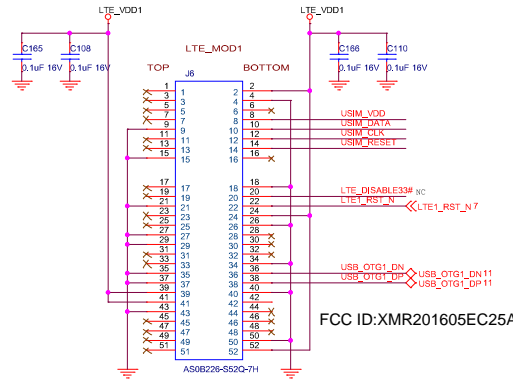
LTE_VDD1

LTE_VDD1

C165
0.1uF 16V

C108
0.1uF 16V

LTE_MOD1

C166
0.1uF 16V

C110
0.1uF 16V

TOP

J6

BOTTOM

1 1
3 3
5 5
7 7
9 9
11 11
13 13
15 15
17 17
19 19
21 21
23 23
25 25
27 27
29 29
31 31
33 33
35 35
37 37
39 39
41 41
43 43
45 45
47 47
49 49
51 51

2 2
4 4
6 6
8 8
10 10
12 12
14 14
16 16
18 18
20 20
22 22
24 24
26 26
28 28
30 30
32 32
34 34
36 36
38 38
40 40
42 42
44 44
46 46
48 48
50 50
52 52

USIM_VDD
USIM_DATA
USIM_CLK
USIM_RESET

LTE_DISABLE33# NC
LTE1_RST_N
LTE1_RST_N 7

USB_OTG1_DN
USB_OTG1_DP
USB_OTG1_DN 11
USB_OTG1_DP 11

FCC ID:XMR201605EC25A

AS0B226-S52Q-7H